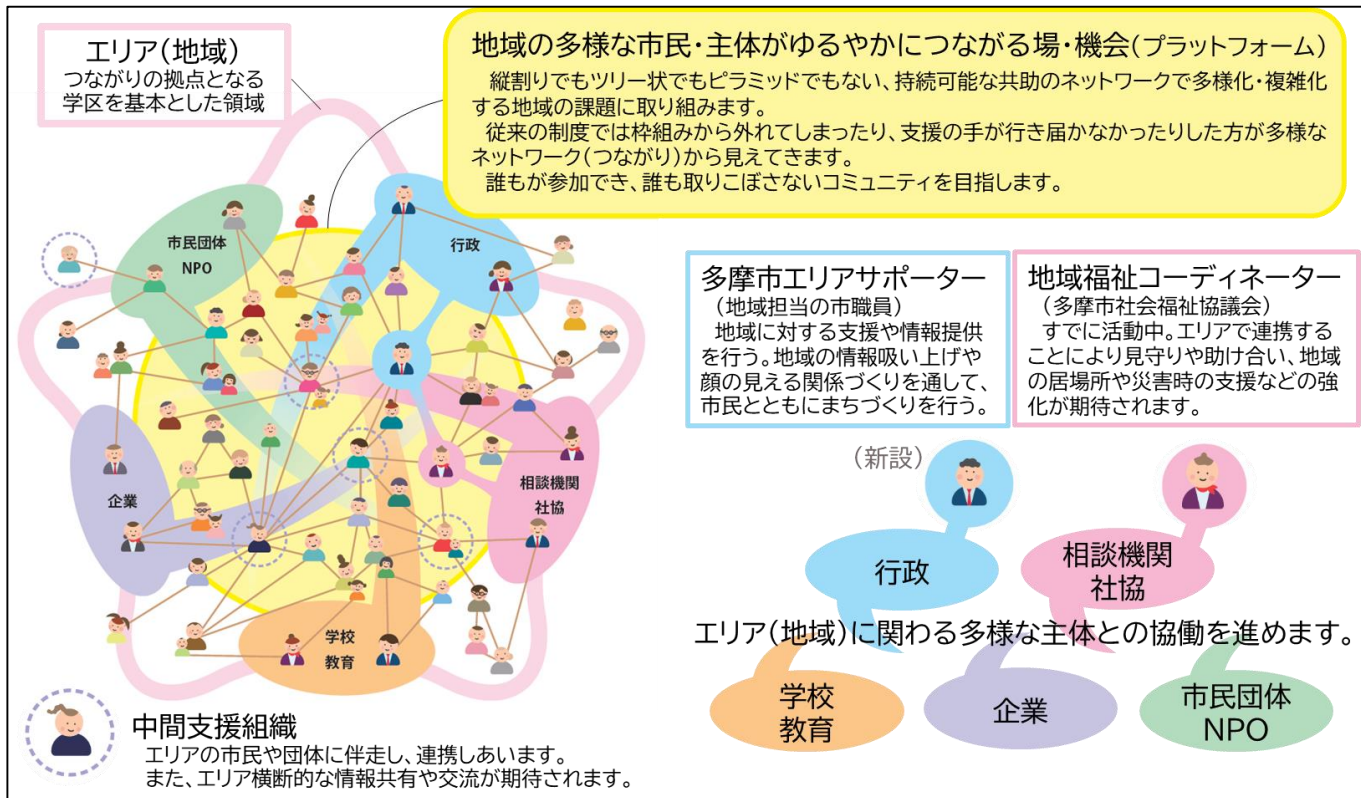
エリア(地域)
つながりの拠点となる学区を基本とした領域

地域の多様な市民・主体がゆるやかにつながる場・機会(プラットフォーム)
縦割りでもツリー状でもピラミッドでもない、持続可能な共助のネットワークで多様化・複雑化する地域の課題に取り組みます。
従来の制度では枠組みから外れてしまったり、支援の手が行き届かなかったりした方が多様なネットワーク(つながり)から見えてきます。
誰もが参加でき、誰も取りこぼさないコミュニティを目指します。

市民団体
NPO

行政

企業

相談機関
社協

学校
教育

多摩市エリアサポーター
(地域担当の市職員)
地域に対する支援や情報提供を行う。地域の情報吸い上げや顔の見える関係づくりを通して、市民とともにまちづくりを行う。

地域福祉コーディネーター
(多摩市社会福祉協議会)
すでに活動中。エリアで連携することにより見守りや助け合い、地域の居場所や災害時の支援などの強化が期待されます。

(新設)

行政

相談機関
社協

エリア(地域)に関わる多様な主体との協働を進めます。

学校
教育

企業

市民団体
NPO

中間支援組織
エリアの市民や団体に伴走し、連携しあいます。
また、エリア横断的な情報共有や交流が期待されます。